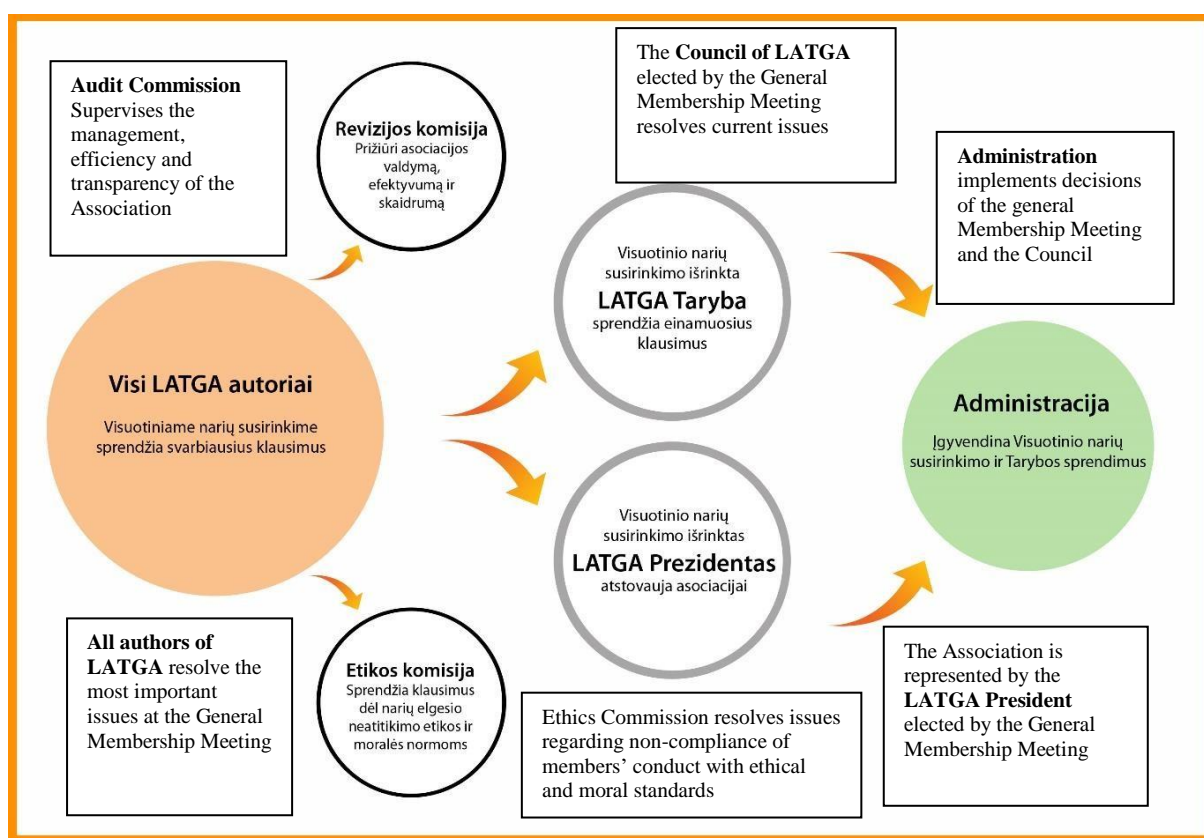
**Audit Commission** Supervises the management, efficiency and transparency of the Association

**Revizijos komisija** Prižiūri asociacijos valdymą, efektyvumą ir skaidrumą

The **Council of LATGA** elected by the General Membership Meeting resolves current issues

**Administration** implements decisions of the general Membership Meeting and the Council

Visuotinio narių susirinkimo išrinkta **LATGA Taryba** sprendžia einamuosius klausimus

**Visi LATGA autoriai**

Visuotiniame narių susirinkime sprendžia svarbiausius klausimus

**Administracija**

Įgyvendina Visuotinio narių susirinkimo ir Tarybos sprendimus

Visuotinio narių susirinkimo išrinktas **LATGA Prezidentas** atstovauja asociacijai

**All authors of LATGA** resolve the most important issues at the General Membership Meeting

**Etikos komisija** Sprendžia klausimus dėl narių elgesio neatitikimo etikos ir moralės normoms

Ethics Commission resolves issues regarding non-compliance of members' conduct with ethical and moral standards

The Association is represented by the **LATGA President** elected by the General Membership Meeting